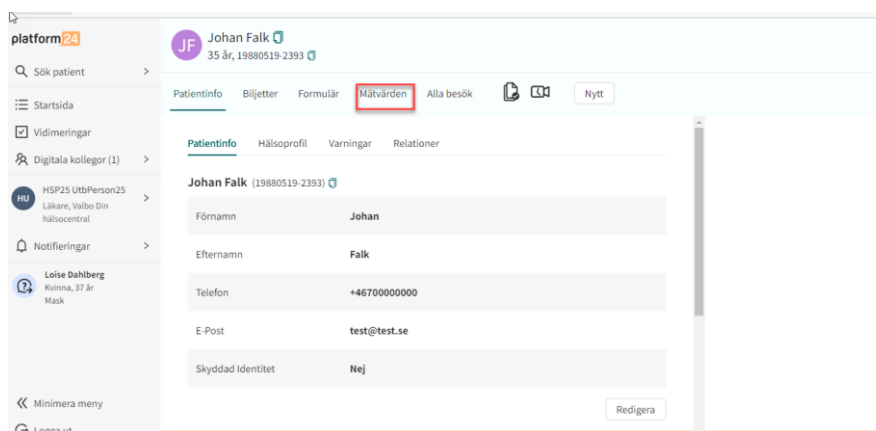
platform24

Sök patient

Startsida

Vidimeringar

Digitala kollegor (1)

HU HSP25 UtbPerson25 Läkare, Valbo Din hälsocentral

Notifieringar

Loise Dahlberg Kvinna, 37 år Mask

Minimera meny

Logga ut

JF Johan Falk
35 år, 19880519-2393

Patientinfo Biljetter Formulär Mätvärden Alla besök Nytt

Patientinfo Hälsoprofil Varningar Relationer

Johan Falk (19880519-2393)

| | |
|---|---|
| Förnamn | Johan |
| Efternamn | Falk |
| Telefon | +46700000000 |
| E-Post | test@test.se |
| Skyddad Identitet | Nej |

Redigera